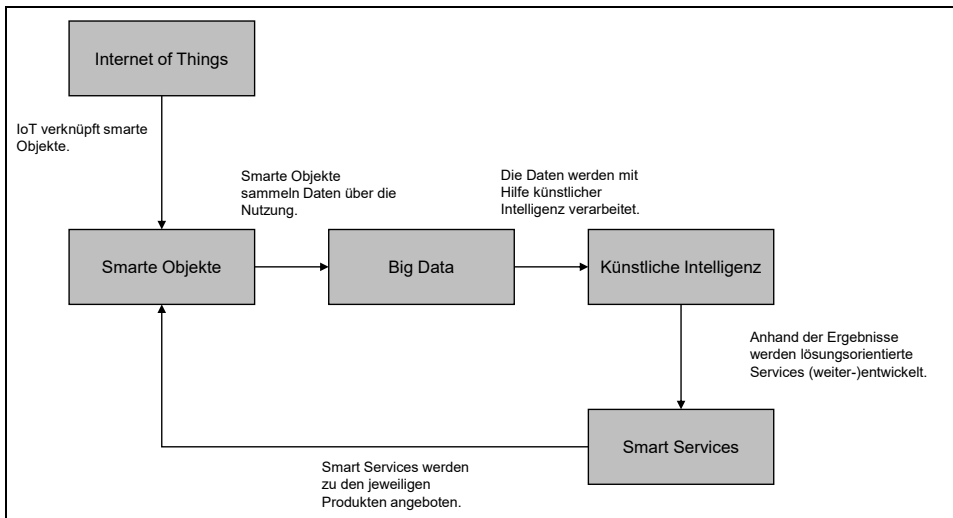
Internet of Things

IoT verknüpft smarte Objekte.

Smarte Objekte sammeln Daten über die Nutzung.

Die Daten werden mit Hilfe künstlicher Intelligenz verarbeitet.

Smarte Objekte

Big Data

Künstliche Intelligenz

Anhand der Ergebnisse werden lösungsorientierte Services (weiter-)entwickelt.

Smart Services

Smart Services werden zu den jeweiligen Produkten angeboten.